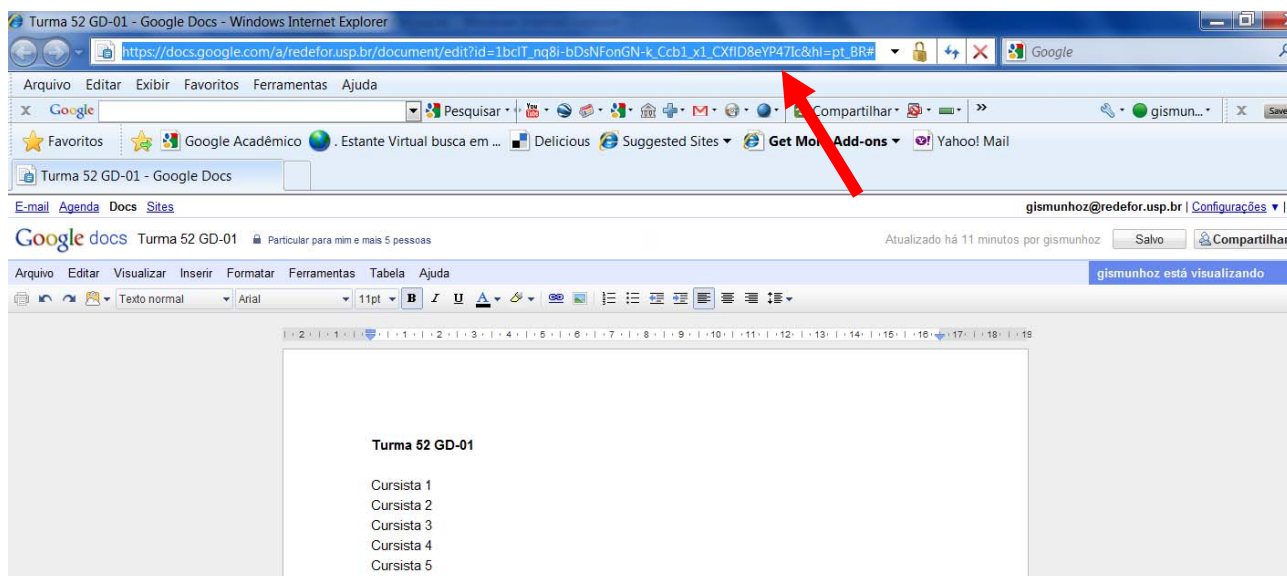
Turma 52 GD-01 - Google Docs - Windows Internet Explorer

https://docs.google.com/a/redefor.usp.br/document/edit?id=1bclT_nq8i-bDsNFonGN-k_Ccb1_x1_CXflD8eYP47Ic&hl=pt_BR#

Google

Arquivo Editar Exibir Favoritos Ferramentas Ajuda

Google Pesquisar Compartilhar » gismun... Save

Favoritos Google Acadêmico . Estante Virtual busca em ... Delicious Suggested Sites Get Mo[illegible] Add-ons Yahoo! Mail

Turma 52 GD-01 - Google Docs

E-mail Agenda Docs Sites

gismunhoz@redefor.usp.br | Configurações ▾ |

Google docs Turma 52 GD-01 Particular para mim e mais 5 pessoas

Atualizado há 11 minutos por gismunhoz Salvo Compartilhar

Arquivo Editar Visualizar Inserir Formatar Ferramentas Tabela Ajuda

gismunhoz está visualizando

Texto normal Arial 11pt B I U A

2 1 1 1 2 3 4 5 6 7 8 9 10 11 12 13 14 15 16 17 18 19

Turma 52 GD-01

Cursista 1
Cursista 2
Cursista 3
Cursista 4
Cursista 5